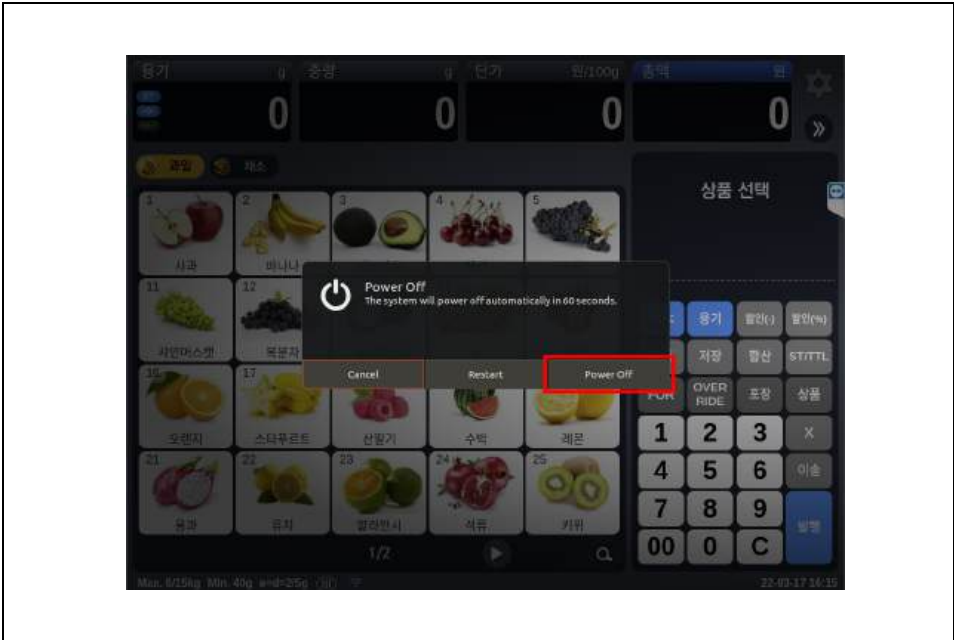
용기 g 중량 g 단가 원/100g 총액 원

0 0 0 0

과일 채소

상품 선택

1 사과
2 바나나
3
4
5

11 샤인머스캣
12 복분자

16 오렌지
17 스타푸르트
산딸기
수박
레몬

21 용과
22 유자
23 깔라만시
24 석류
25 키위

1/2

Power Off
The system will power off automatically in 60 seconds.

Cancel | Restart | Power Off

용기 할인(-) 할인(%)
저장 합산 ST/TTL
FOR OVER RIDE 포장 상품
1 2 3 X
4 5 6 이송
7 8 9 발행
00 0 C

Max. 6/15kg Min. 40g e=d=2/5g

22-03-17 16:15